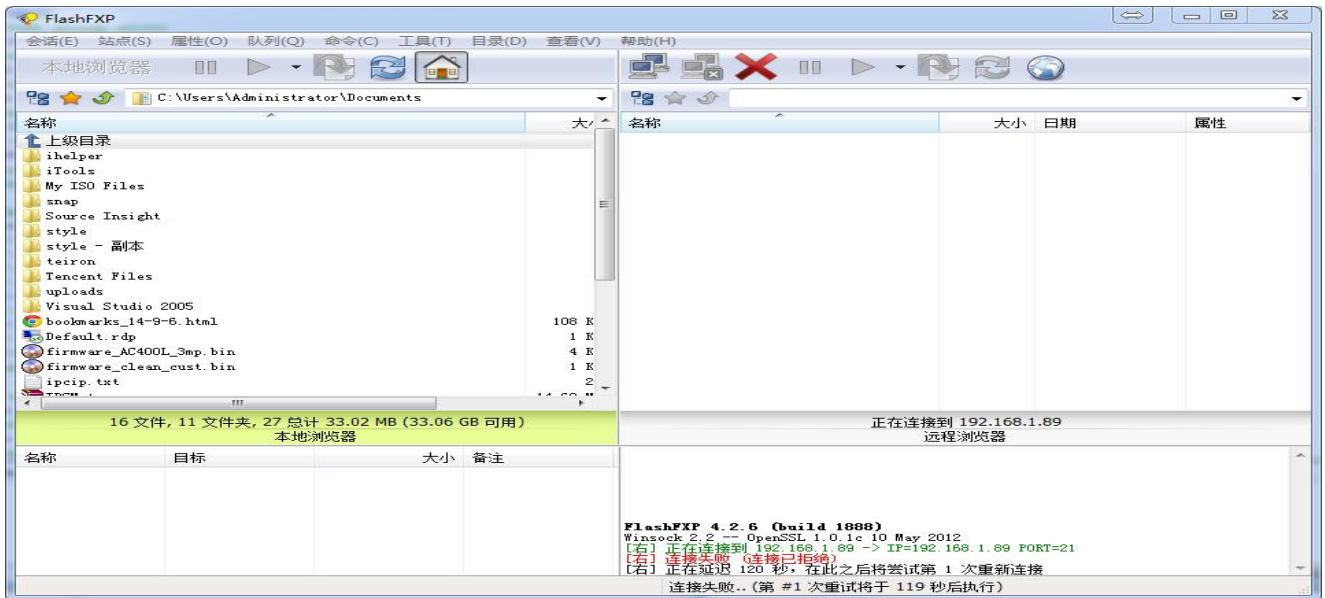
FlashFXP

会话(E) 站点(S) 属性(O) 队列(Q) 命令(C) 工具(T) 目录(D) 查看(V) 帮助(H)

本地浏览器

C:\Users\Administrator\Documents

| 名称 | 大小 |
|---|---|
| 上级目录 | |
| ihelper | |
| iTools | |
| My ISO Files | |
| snap | |
| Source Insight | |
| style | |
| style - 副本 | |
| teiron | |
| Tencent Files | |
| uploads | |
| Visual Studio 2005 | |
| bookmarks_14-9-6.html | 108 K |
| Default.rdp | 1 K |
| firmware_AC400L_3mp.bin | 4 K |
| firmware_clean_cust.bin | 1 K |
| ipcip.txt | 2 |

| 名称 | 大小 | 日期 | 属性 |
|---|---|---|---|

16 文件, 11 文件夹, 27 总计 33.02 MB (33.06 GB 可用)
本地浏览器

正在连接到 192.168.1.89
远程浏览器

| 名称 | 目标 | 大小 | 备注 |
|---|---|---|---|

FlashFXP 4.2.6 (build 1888)
Winsock 2.2 -- OpenSSL 1.0.1c 10 May 2012
[右] 正在连接到 192.168.1.89 -> IP=192.168.1.89 PORT=21
[右] 连接失败 (连接已拒绝)
[右] 正在延迟 120 秒, 在此之后将尝试第 1 次重新连接

连接失败.. (第 #1 次重试将于 119 秒后执行)